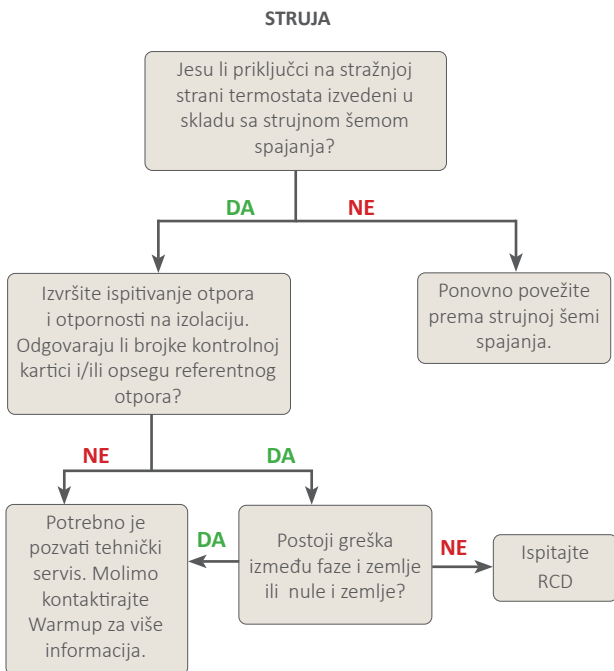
STRUJA

Jesu li priključci na stražnjoj strani termostata izvedeni u skladu sa strujnom šemom spajanja?

DA

NE

Izvršite ispitivanje otpora i otpornosti na izolaciju. Odgovaraju li brojke kontrolnoj kartici i/ili opsegu referentnog otpora?

Ponovno povežite prema strujnoj šemi spajanja.

NE

DA

Potrebno je pozvati tehnički servis. Molimo kontaktirajte Warmup za više informacija.

DA

Postoji greška između faze i zemlje ili nule i zemlje?

NE

Ispitajte RCD